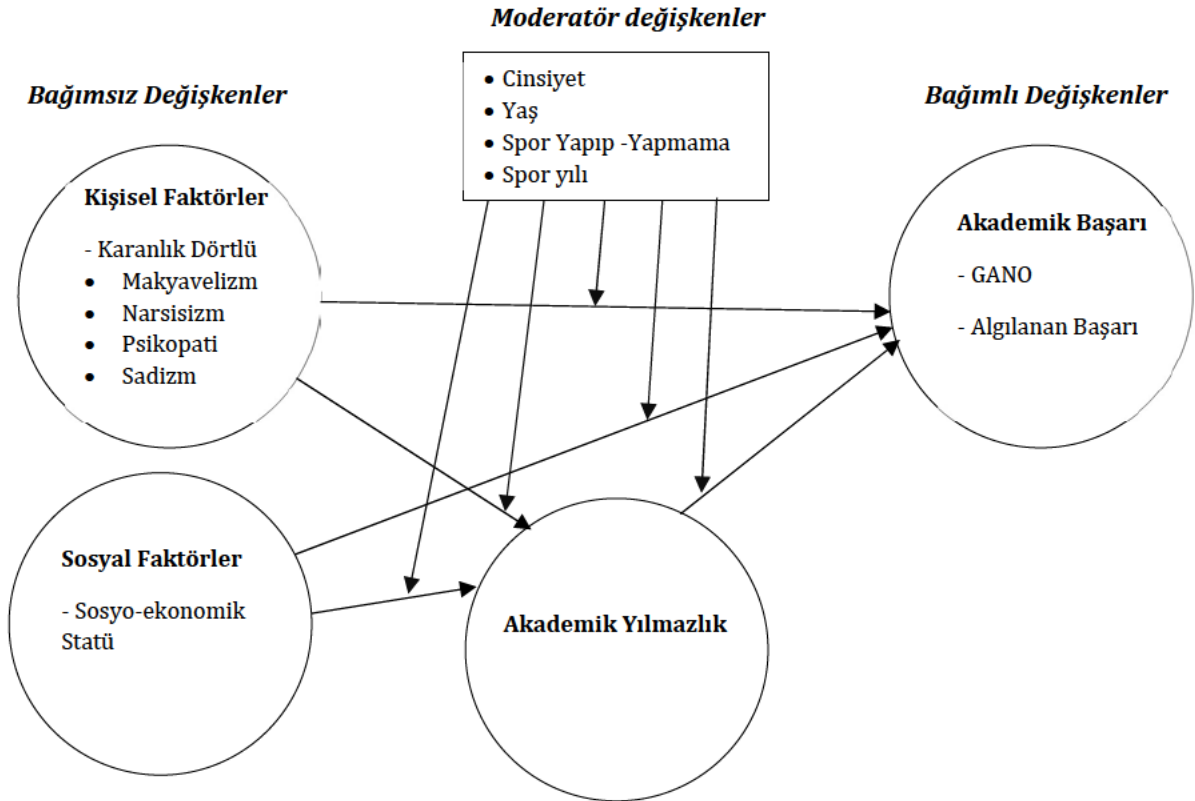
Moderatör değişkenler

Bağımsız Değişkenler

- Cinsiyet
- Yaş
- Spor Yapıp -Yapmama
- Spor yılı

Bağımlı Değişkenler

Kişisel Faktörler

- Karanlık Dörtlü
- Makyavelizm
- Narsisizm
- Psikopati
- Sadizm

Akademik Başarı

- GANO
- Algılanan Başarı

Sosyal Faktörler

- Sosyo-ekonomik Statü

Akademik Yılmazlık